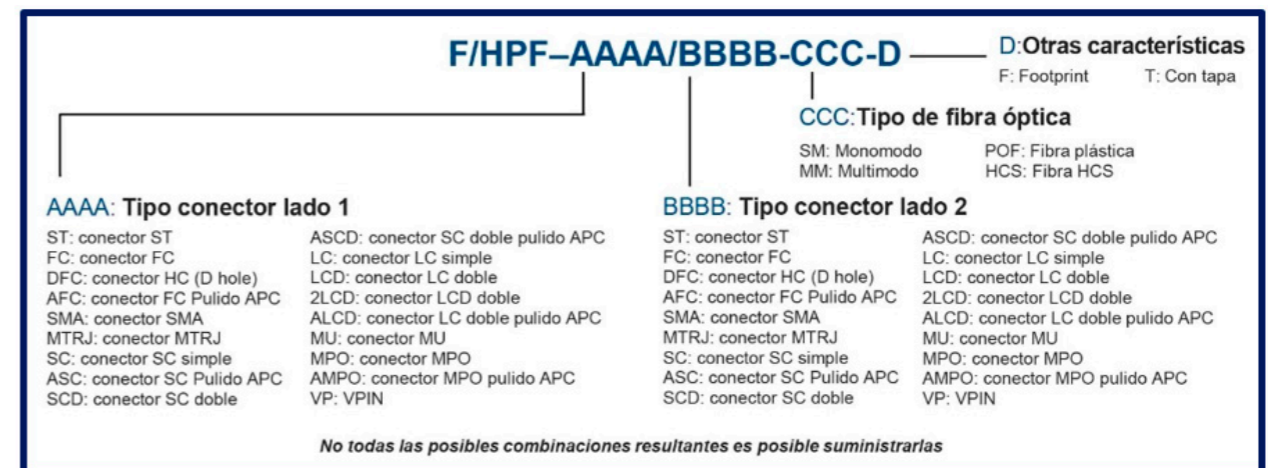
F/HPF–AAAA/BBBB-CCC-D

D:Otras características
F: Footprint T: Con tapa

CCC:Tipo de fibra óptica
SM: Monomodo
MM: Multimodo
POF: Fibra plástica
HCS: Fibra HCS

AAAA: Tipo conector lado 1
ST: conector ST
FC: conector FC
DFC: conector HC (D hole)
AFC: conector FC Pulido APC
SMA: conector SMA
MTRJ: conector MTRJ
SC: conector SC simple
ASC: conector SC Pulido APC
SCD: conector SC doble
ASCD: conector SC doble pulido APC
LC: conector LC simple
LCD: conector LC doble
2LCD: conector LCD doble
ALCD: conector LC doble pulido APC
MU: conector MU
MPO: conector MPO
AMPO: conector MPO pulido APC
VP: VPIN

BBBB: Tipo conector lado 2
ST: conector ST
FC: conector FC
DFC: conector HC (D hole)
AFC: conector FC Pulido APC
SMA: conector SMA
MTRJ: conector MTRJ
SC: conector SC simple
ASC: conector SC Pulido APC
SCD: conector SC doble
ASCD: conector SC doble pulido APC
LC: conector LC simple
LCD: conector LC doble
2LCD: conector LCD doble
ALCD: conector LC doble pulido APC
MU: conector MU
MPO: conector MPO
AMPO: conector MPO pulido APC
VP: VPIN

No todas las posibles combinaciones resultantes es posible suministrarlas